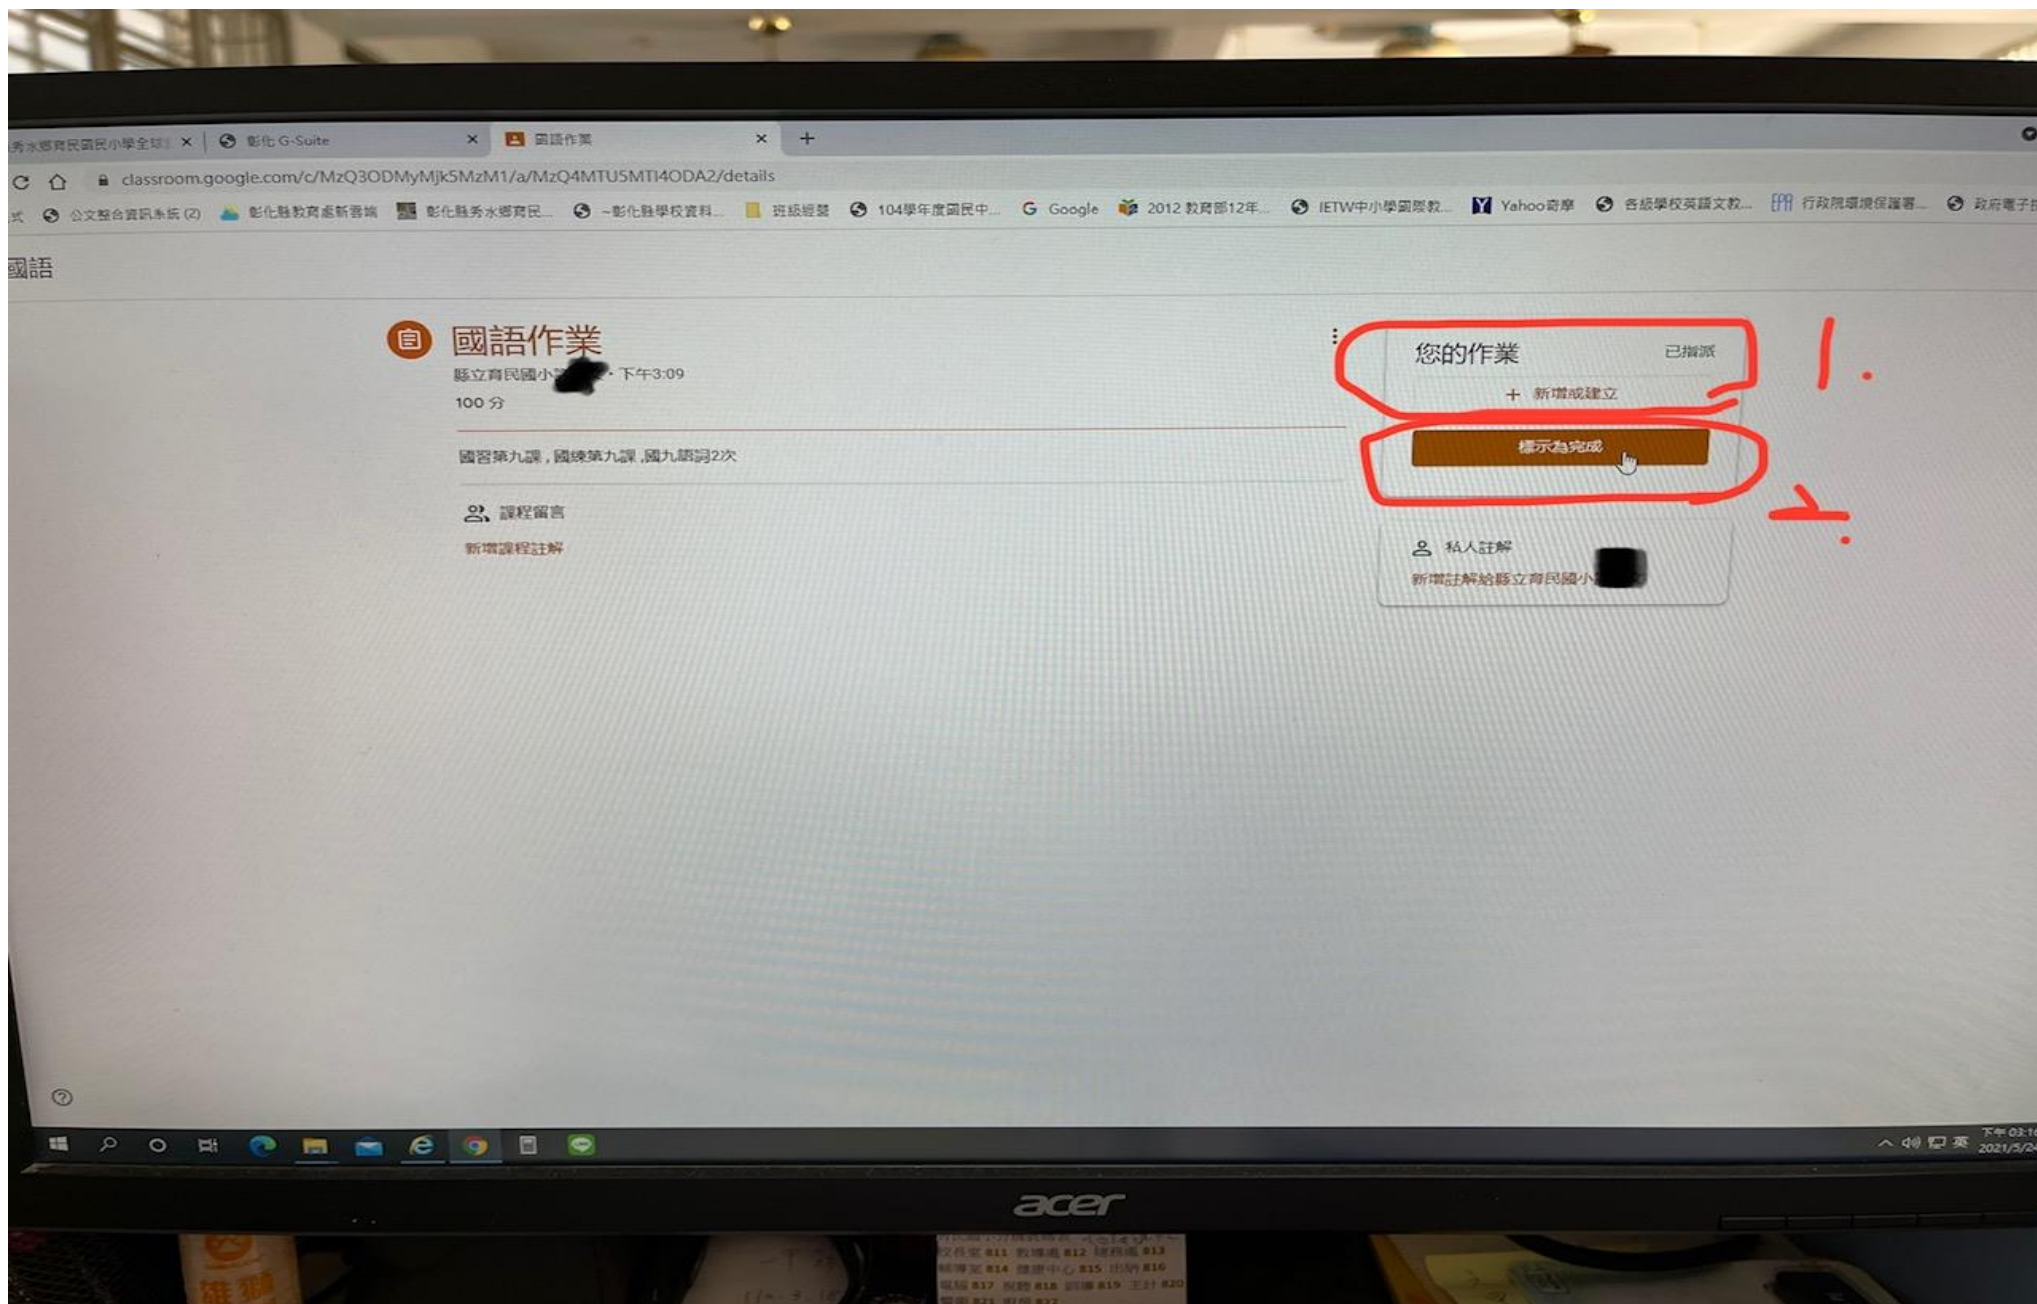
秀水鄉育民國民小學全球 × 彰化 G-Suite × 國語作業 × +

classroom.google.com/c/MzQ3ODMyMjk5MzM1/a/MzQ4MTU5MTI4ODA2/details

式 公文整合資訊系統 (2) 彰化縣教育處新雲端 彰化縣秀水鄉育民... ~彰化縣學校資料... 班級經營 104學年度國民中... Google 2012 教育部12年... IETW中小學國際教... Yahoo奇摩 各級學校英語文教... 行政院環境保護署... 政府電子

國語

國語作業
縣立育民國小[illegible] · 下午3:09
100 分

國習第九課，國練第九課，國九語詞2次

課程留言
新增課程註解

您的作業 已指派
+ 新增或建立
標示為完成

私人註解
新增註解給縣立育民國小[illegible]

1.
2.

acer